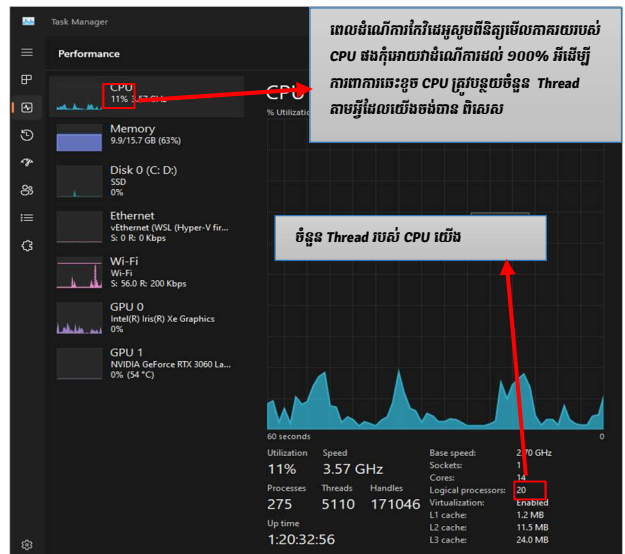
Task Manager

Performance

CPU
11% 3.57 GHz

Memory
9.9/15.7 GB (63%)

Disk 0 (C: D:)
SSD
0%

Ethernet
vEthernet (WSL (Hyper-V fir...
S: 0 R: 0 Kbps

Wi-Fi
Wi-Fi
S: 56.0 R: 200 Kbps

GPU 0
Intel(R) Iris(R) Xe Graphics
0%

GPU 1
NVIDIA GeForce RTX 3060 La...
0% (54 °C)

CPU
% Utilization

ពេលដំណើការវៃដេអូសូមពិនិត្យមើលភាគរយរបស់ CPU ផងកុំអោយវាដំណើការដល់ ១០០% អ៊ីចឹងដើម្បីការពារការឆេះខូច CPU ត្រូវបន្ថយចំនួន Thread តាមអ្វីដែលយើងចង់បាន ពិសេស

ចំនួន Thread របស់ CPU យើង

60 seconds
0

Utilization
11%
Speed
3.57 GHz
Processes
275
Threads
5110
Handles
171046
Up time
1:20:32:56

Base speed: 2.70 GHz
Sockets: 1
Cores: 14
Logical processors: 20
Virtualization: Enabled
L1 cache: 1.2 MB
L2 cache: 11.5 MB
L3 cache: 24.0 MB